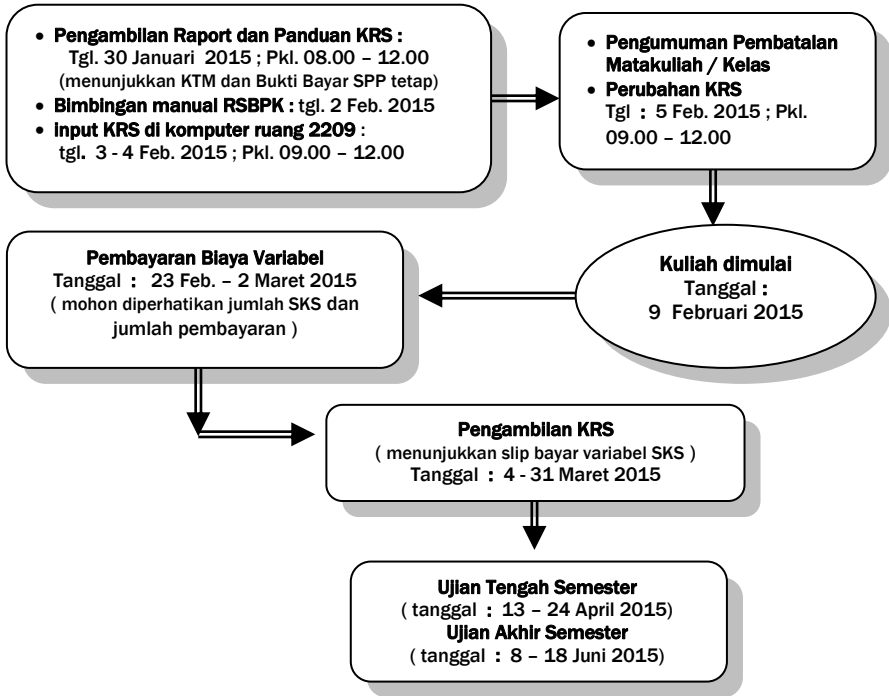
• Pengambilan Raport dan Panduan KRS : Tgl. 30 Januari 2015 ; Pkl. 08.00 – 12.00 (menunjukkan KTM dan Bukti Bayar SPP tetap)
• Bimbingan manual RSBPK : tgl. 2 Feb. 2015
• Input KRS di komputer ruang 2209 : tgl. 3 - 4 Feb. 2015 ; Pkl. 09.00 – 12.00

• Pengumuman Pembatalan Matakuliah / Kelas
• Perubahan KRS
Tgl : 5 Feb. 2015 ; Pkl. 09.00 – 12.00

Kuliah dimulai
Tanggal :
9 Februari 2015

Pembayaran Biaya Variabel
Tanggal : 23 Feb. – 2 Maret 2015
( mohon diperhatikan jumlah SKS dan jumlah pembayaran )

Pengambilan KRS
( menunjukkan slip bayar variabel SKS )
Tanggal : 4 - 31 Maret 2015

Ujian Tengah Semester
( tanggal : 13 – 24 April 2015)
Ujian Akhir Semester
( tanggal : 8 – 18 Juni 2015)